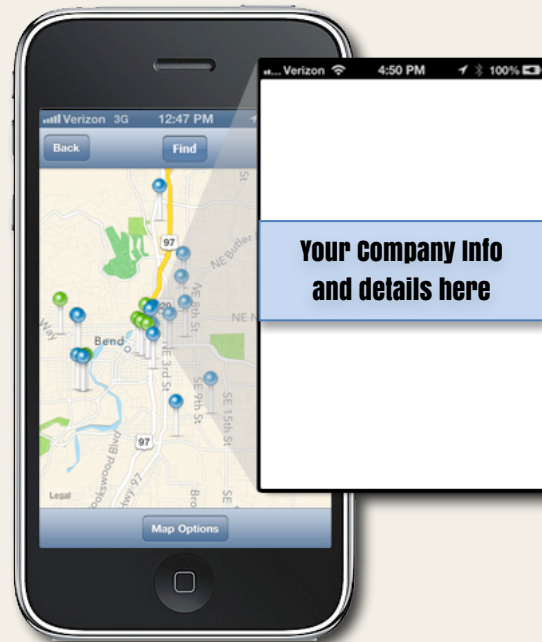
Verizon 3G 12:47 PM

Back

Find

97

NE Butler

20

NE 8th St

NE N

Bend

NE 3rd St

SE 9th St

SE 15th St

97

ookswood Blvd

Hwy 97

Bro

SE

Legal

Map Options

Verizon 4:50 PM 100%

Your Company Info and details here